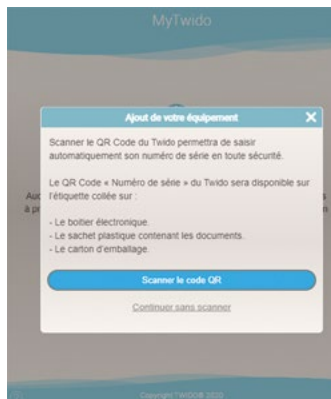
MyTwido

Ajout de votre équipement

Scanner le QR Code du Twido permettra de saisir automatiquement son numéro de série en toute sécurité.

Le QR Code « Numéro de série » du Twido sera disponible sur l'étiquette collée sur :

- Le boîtier électronique.
- Le sachet plastique contenant les documents.
- Le carton d'emballage.

Scanner le code QR

Continuer sans scanner

Aut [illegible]
à pr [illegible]

Copyright TWIDO® 2020